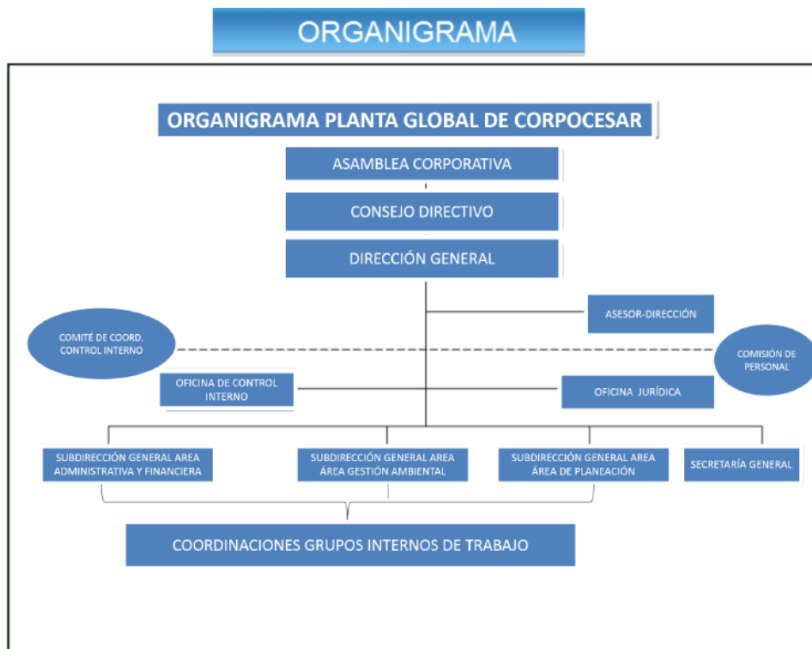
ORGANIGRAMA

ORGANIGRAMA PLANTA GLOBAL DE CORPOCESAR

ASAMBLEA CORPORATIVA

CONSEJO DIRECTIVO

DIRECCIÓN GENERAL

ASESOR-DIRECCIÓN

COMITÉ DE COORD. CONTROL INTERNO

COMISIÓN DE PERSONAL

OFICINA DE CONTROL INTERNO

OFICINA JURÍDICA

SUBDIRECCIÓN GENERAL AREA ADMINISTRATIVA Y FINANCIERA

SUBDIRECCIÓN GENERAL AREA ÁREA GESTIÓN AMBIENTAL

SUBDIRECCIÓN GENERAL AREA ÁREA DE PLANEACIÓN

SECRETARÍA GENERAL

COORDINACIONES GRUPOS INTERNOS DE TRABAJO